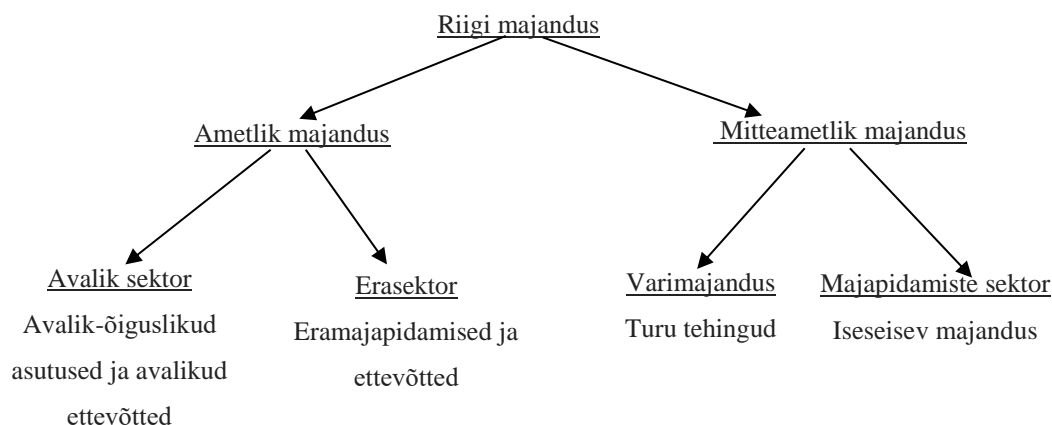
Riigi majandus

Ametlik majandus

Mitteametlik majandus

Avalik sektor
Avalik-õiguslikud asutused ja avalikud ettevõtted

Erasektor
Eramajapidamised ja ettevõtted

Varimajandus
Turu tehingud

Majapidamiste sektor
Iseseisev majandus